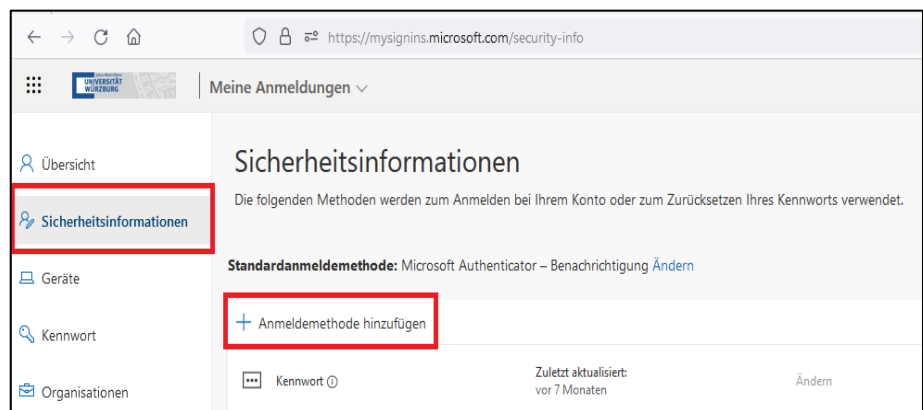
https://mysignins.microsoft.com/security-info

UNIVERSITÄT WÜRZBURG

Meine Anmeldungen

Übersicht

Sicherheitsinformationen

Geräte

Kennwort

Organisationen

Sicherheitsinformationen

Die folgenden Methoden werden zum Anmelden bei Ihrem Konto oder zum Zurücksetzen Ihres Kennworts verwendet.

Standardanmeldemethode: Microsoft Authenticator – Benachrichtigung Ändern

+ Anmeldemethode hinzufügen

Kennwort

Zuletzt aktualisiert: vor 7 Monaten

Ändern